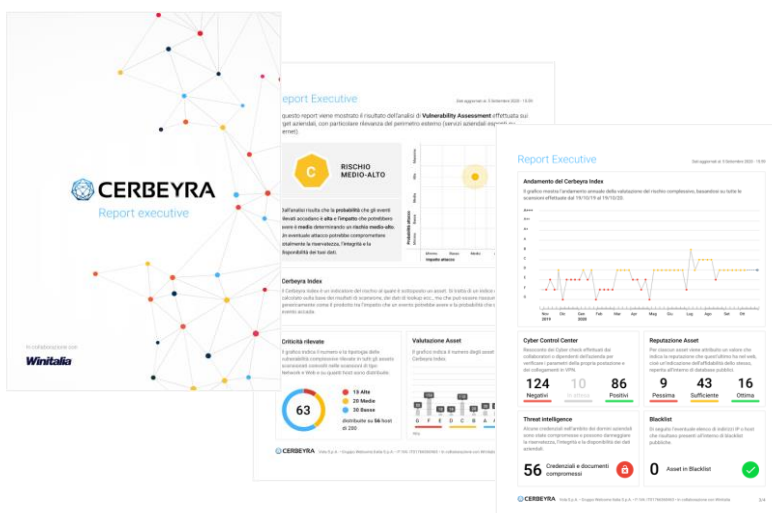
CERBEYRA
Report executive

In collaborazione con
Winitalia

Report Executive
Dati aggiornati al: 3 Settembre 2020 - 15:09

questo report viene mostrato il risultato dell'analisi di Vulnerability Assessment effettuata sui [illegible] get aziendali, con particolare rilevanza del perimetro esterno (servizi aziendali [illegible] ernet).

C
RISCHIO MEDIO-ALTO

Dall'analisi risulta che la probabilità che gli eventi rilevati accadano è alta e l'impatto che potrebbero avere è medio determinando un rischio medio-alto. Un eventuale attacco potrebbe compromettere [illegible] totalmente la riservatezza, l'integrità e la disponibilità dei tuoi dati.

Probabilità attacco
Impatto attacco

Cerbeyra Index
Il Cerbeyra Index è un indicatore del rischio al quale è sottoposto un asset. Si tratta di un indice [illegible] calcolato sulla base dei risultati di scansione, dei dati di lookup ecc., ma che può essere riassunt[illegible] generalmente come il prodotto tra l'impatto che un evento potrebbe avere e la probabilità che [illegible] evento accada.

Criticità rilevate
Il grafico indica il numero e la tipologia delle vulnerabilità complessive rilevate in tutti gli asset scansionati, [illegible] nelle scansioni di tipo Network e Web e su quanti host sono distribuite.
63
13 Alte
20 Medie
30 Basse
distribuite su 56 host di 230

Valutazione Asset
Il grafico indica il numero degli asset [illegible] Cerbeyra Index.
B F E D C B A

CERBEYRA

Report Executive
Dati aggiornati al: 3 Settembre 2020 - 15:09

Andamento del Cerbeyra Index
Il grafico mostra l'andamento annuale della valutazione del rischio complessivo, basandosi su tutte le scansioni effettuate dal 19/10/19 al 19/10/20.

Nov 2019 Dic Gen 2020 Feb Mar Apr Mag Giu Lug Ago Set Ott

Cyber Control Center
Resoconto dei Cyber check effettuati dai collaboratori e dipendenti dell'azienda per verificare i parametri della propria postazione e dei collegamenti in VPN.
124 Negativi
10 In attesa
86 Positivi

Reputazione Asset
Per ciascun asset viene attribuito un valore che indica la reputazione che quest'ultimo ha nel web, cioè un'indicazione dell'affidabilità dello stesso, reperita all'interno di database pubblici.
9 Pessima
43 Sufficiente
16 Ottima

Threat intelligence
Alcune credenziali nell'ambito dei domini aziendali sono state compromesse e possono danneggiare la riservatezza, l'integrità e la disponibilità dei dati aziendali.
56 Credenziali e documenti compromessi

Blacklist
Di seguito l'eventuale elenco di indirizzi IP e host che risultano presenti all'interno di blacklist pubbliche
0 Asset in Blacklist

CERBEYRA
2/4